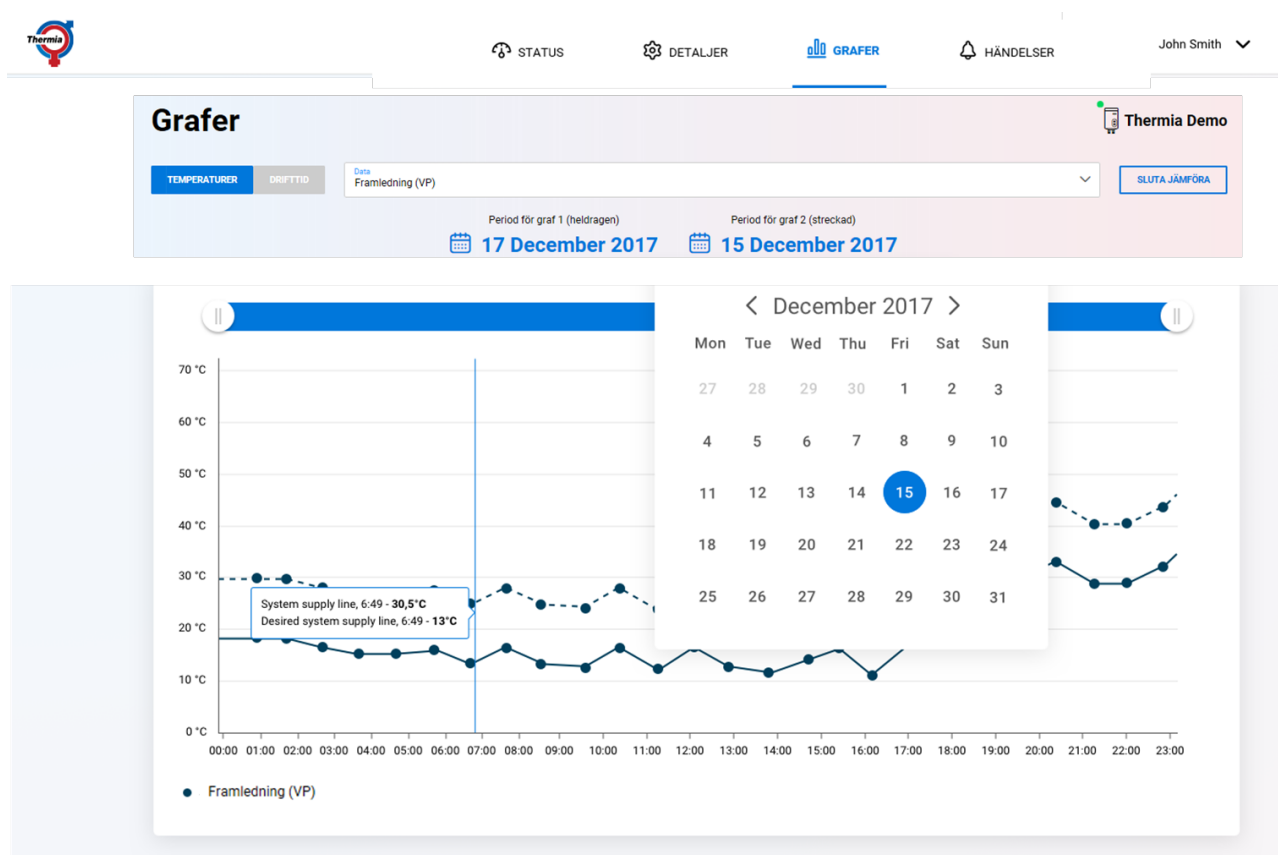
Thermia

STATUS DETALJER GRAFER HÄNDELSER John Smith

Grafer

Thermia Demo

TEMPERATURER DRIFTTID

Data
Framledning (VP)

SLUTA JÄMFÖRA

Period för graf 1 (heldragen)
17 December 2017

Period för graf 2 (streckad)
15 December 2017

December 2017

| Mon | Tue | Wed | Thu | Fri | Sat | Sun |
|---|---|---|---|---|---|---|
| 27 | 28 | 29 | 30 | 1 | 2 | 3 |
| 4 | 5 | 6 | 7 | 8 | 9 | 10 |
| 11 | 12 | 13 | 14 | 15 | 16 | 17 |
| 18 | 19 | 20 | 21 | 22 | 23 | 24 |
| 25 | 26 | 27 | 28 | 29 | 30 | 31 |

70 °C
60 °C
50 °C
40 °C
30 °C
20 °C
10 °C
0 °C

System supply line, 6:49 - 30,5°C
Desired system supply line, 6:49 - 13°C

00:00 01:00 02:00 03:00 04:00 05:00 06:00 07:00 08:00 09:00 10:00 11:00 12:00 13:00 14:00 15:00 16:00 17:00 18:00 19:00 20:00 21:00 22:00 23:00

Framledning (VP)